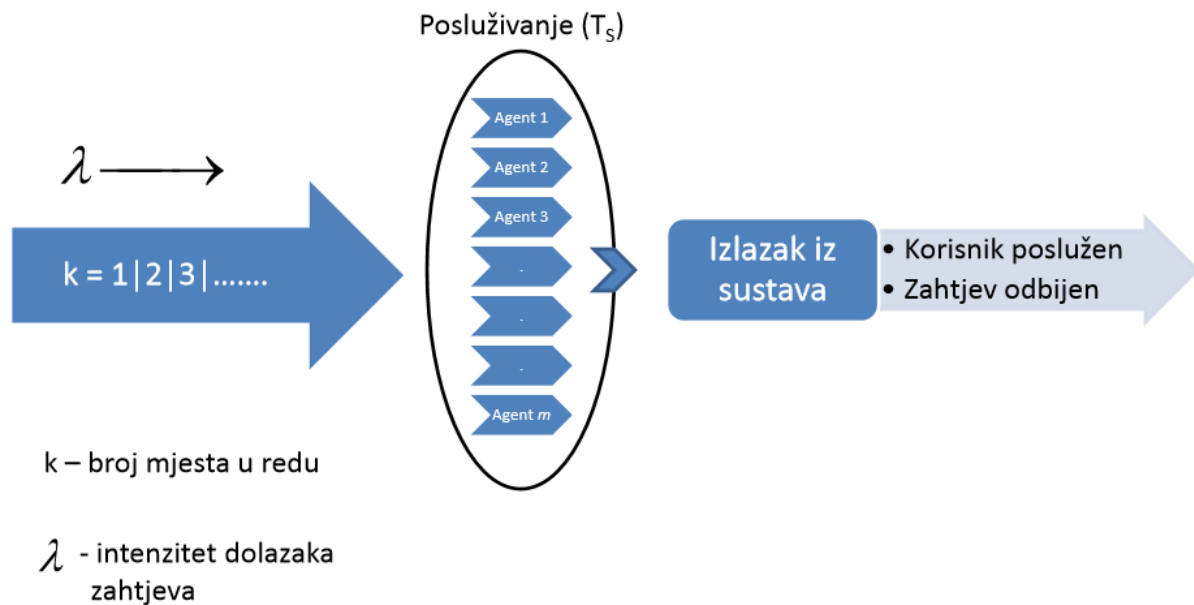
Posluživanje ($T_S$)

$\lambda$

k = 1|2|3|.......

Agent 1

Agent 2

Agent 3

.

.

.

Agent *m*

Izlazak iz sustava

• Korisnik poslužen
• Zahtjev odbijen

k – broj mjesta u redu

$\lambda$ - intenzitet dolazaka zahtjeva